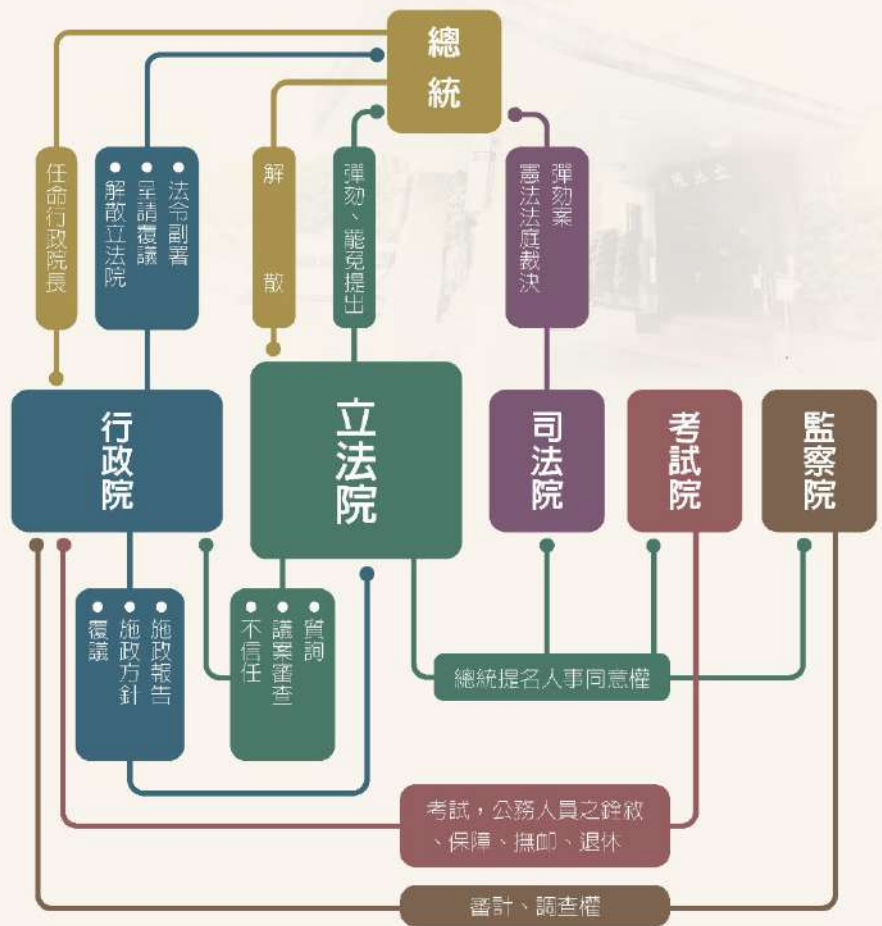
總統

任命行政院長

• 法令副署
• 呈請覆議
• 解散立法院

解散

彈劾、罷免提出

彈劾案
憲法法庭裁決

行政院

立法院

司法院

考試院

監察院

• 施政報告
• 施政方針
• 覆議

• 質詢
• 議案審查
• 不信任

總統提名人事同意權

考試，公務人員之銓敘、保障、撫卹、退休

審計、調查權